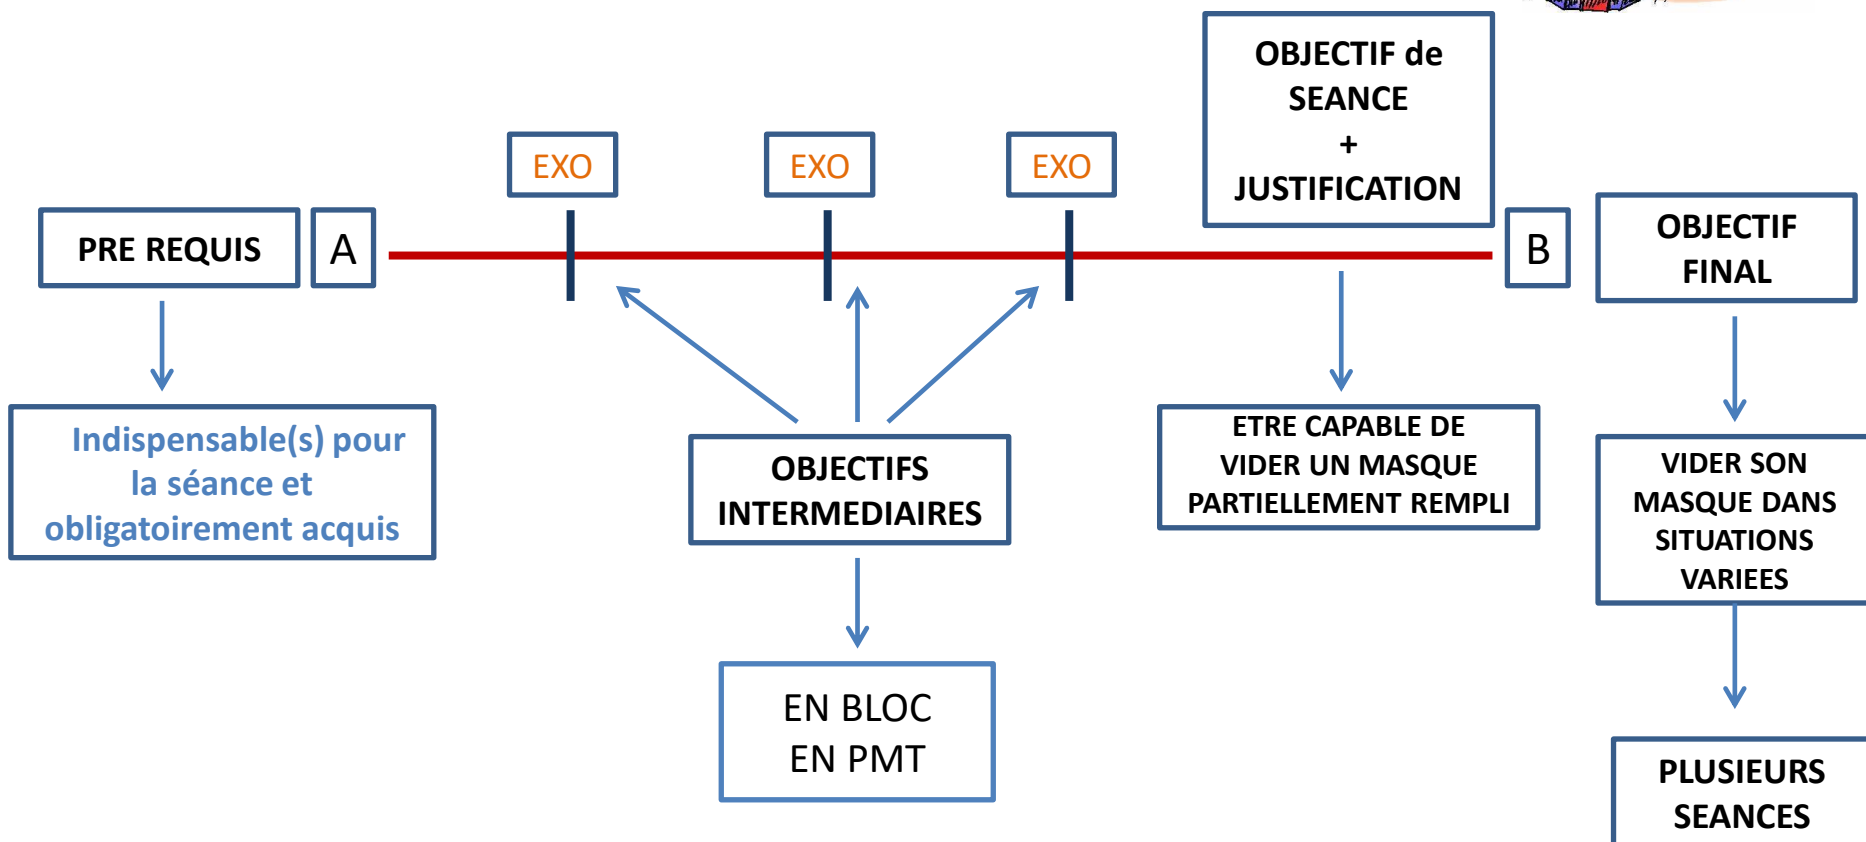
OBJECTIF de SEANCE
+
JUSTIFICATION

EXO

EXO

EXO

PRE REQUIS

A

B

OBJECTIF FINAL

Indispensable(s) pour la séance et obligatoirement acquis

OBJECTIFS INTERMEDIAIRES

ETRE CAPABLE DE VIDER UN MASQUE PARTIELLEMENT REMPLI

VIDER SON MASQUE DANS SITUATIONS VARIEES

EN BLOC
EN PMT

PLUSIEURS SEANCES